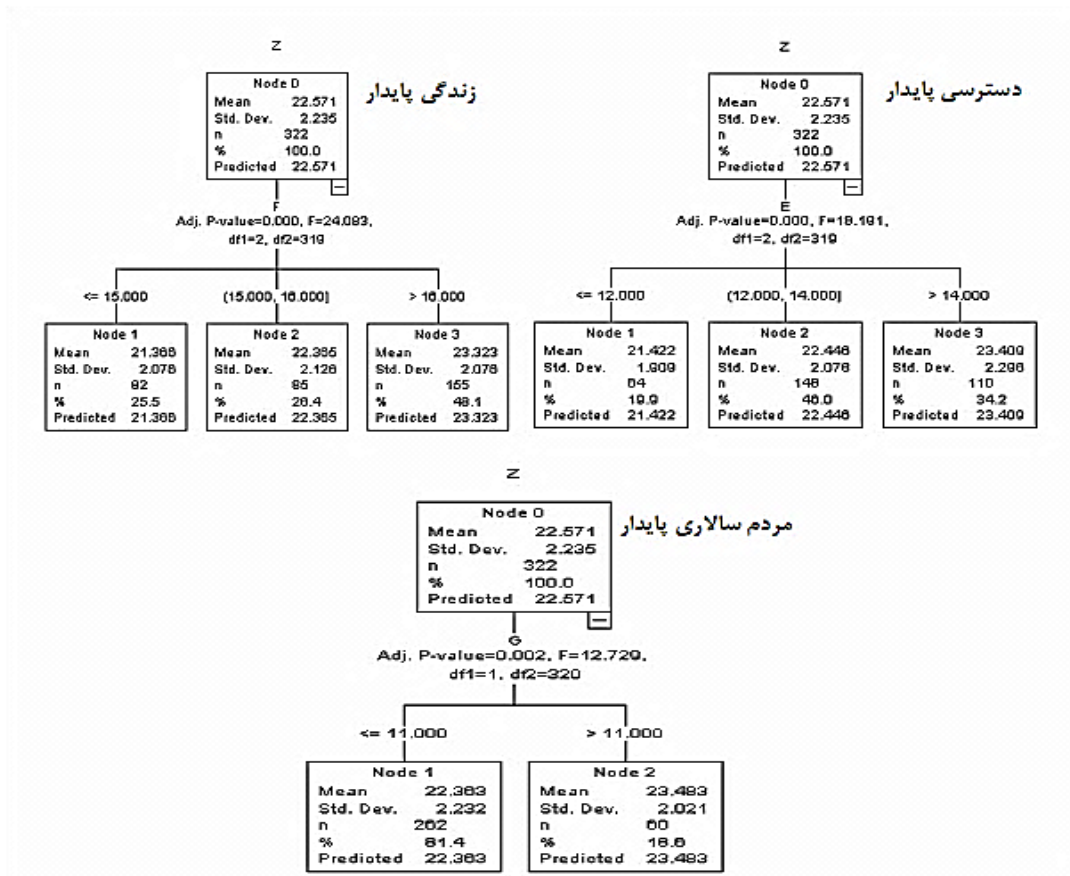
Z

زندگی پایدار

Node 0
Mean 22.571
Std. Dev. 2.235
n 322
% 100.0
Predicted 22.571

F
Adj. P-value=0.000, F=24.083, df1=2, df2=319

<= 15.000
Node 1
Mean 21.368
Std. Dev. 2.078
n 82
% 25.5
Predicted 21.368

(15.000, 16.000]
Node 2
Mean 22.365
Std. Dev. 2.126
n 85
% 26.4
Predicted 22.365

> 16.000
Node 3
Mean 23.323
Std. Dev. 2.076
n 155
% 48.1
Predicted 23.323

Z

دسترسی پایدار

Node 0
Mean 22.571
Std. Dev. 2.235
n 322
% 100.0
Predicted 22.571

E
Adj. P-value=0.000, F=18.191, df1=2, df2=319

<= 12.000
Node 1
Mean 21.422
Std. Dev. 1.909
n 64
% 19.9
Predicted 21.422

(12.000, 14.000]
Node 2
Mean 22.446
Std. Dev. 2.076
n 148
% 46.0
Predicted 22.446

> 14.000
Node 3
Mean 23.409
Std. Dev. 2.286
n 110
% 34.2
Predicted 23.409

Z

مردم سالاری پایدار

Node 0
Mean 22.571
Std. Dev. 2.235
n 322
% 100.0
Predicted 22.571

G
Adj. P-value=0.002, F=12.729, df1=1, df2=320

<= 11.000
Node 1
Mean 22.383
Std. Dev. 2.232
n 262
% 81.4
Predicted 22.383

> 11.000
Node 2
Mean 23.483
Std. Dev. 2.021
n 60
% 18.6
Predicted 23.483